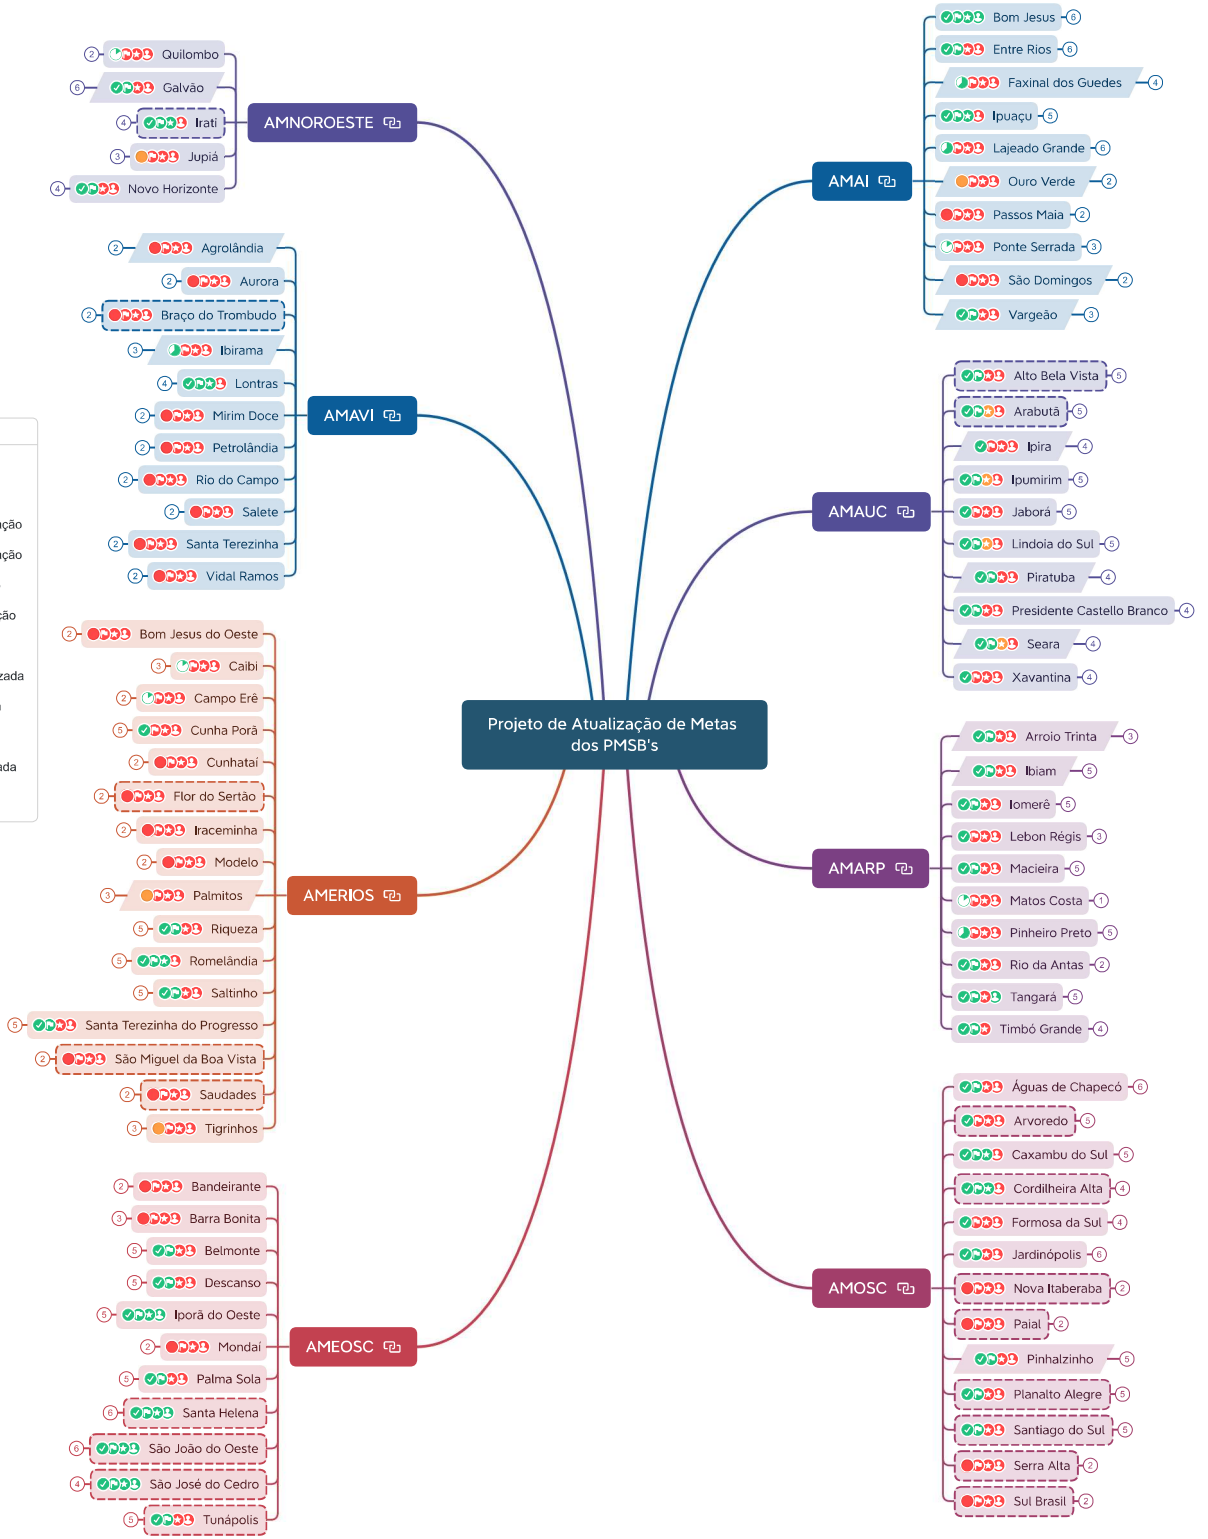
Projeto de Atualização de Metas dos PMSB's

AMNOROESTE
2 Quilombo
6 Galvão
4 Irati
3 Jupiá
4 Novo Horizonte

AMAVI
2 Agrolândia
2 Aurora
2 Braço do Trombudo
3 Ibirama
4 Lontras
2 Mirim Doce
2 Petrolândia
2 Rio do Campo
2 Salete
2 Santa Terezinha
2 Vidal Ramos

AMERIOS
2 Bom Jesus do Oeste
3 Caibi
2 Campo Erê
5 Cunha Porã
2 Cunhataí
2 Flor do Sertão
2 Iraceminha
2 Modelo
3 Palmitos
5 Riqueza
5 Romelândia
5 Saltinho
5 Santa Terezinha do Progresso
2 São Miguel da Boa Vista
2 Saudades
3 Tigrinhos

AMEOSC
2 Bandeirante
3 Barra Bonita
5 Belmonte
5 Descanso
5 Iporã do Oeste
2 Mondaí
5 Palma Sola
6 Santa Helena
6 São João do Oeste
4 São José do Cedro
5 Tunápolis

AMAI
Bom Jesus 6
Entre Rios 6
Faxinal dos Guedes 4
Ipuaçu 5
Lajeado Grande 6
Ouro Verde 2
Passos Maia 2
Ponte Serrada 3
São Domingos 2
Vargeão 3

AMAUC
Alto Bela Vista 5
Arabutã 5
Ipira 4
Ipumirim 5
Jaborá 5
Lindoia do Sul 5
Piratuba 4
Presidente Castello Branco 4
Seara 4
Xavantina 4

AMARP
Arroio Trinta 3
Ibiam 5
Iomerê 5
Lebon Régis 3
Macieira 5
Matos Costa 1
Pinheiro Preto 5
Rio da Antas 2
Tangará 5
Timbó Grande 4

AMOSC
Águas de Chapecó 6
Arvoredo 5
Caxambu do Sul 5
Cordilheira Alta 4
Formosa da Sul 4
Jardinópolis 6
Nova Itaberaba 2
Paial 2
Pinhalzinho 5
Planalto Alegre 5
Santiago do Sul 5
Serra Alta 2
Sul Brasil 2

ção
ção
ão
zada
ada